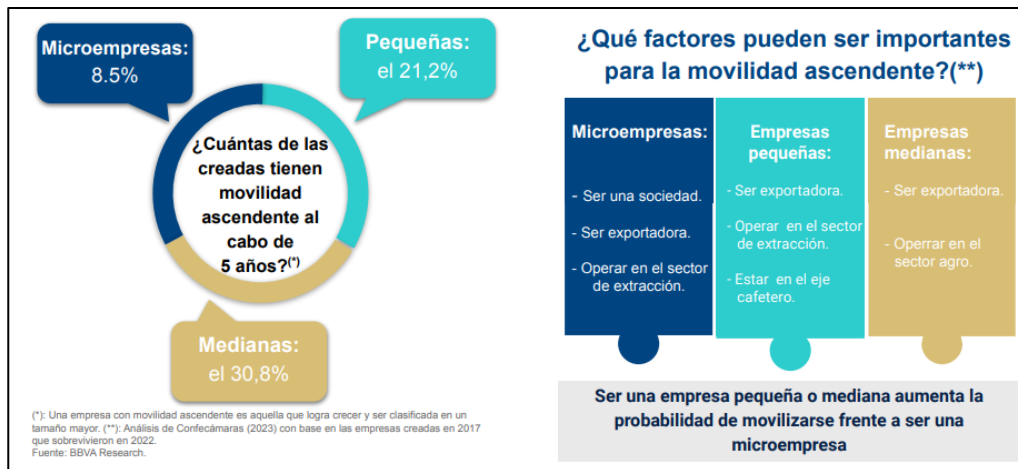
Microempresas:
8.5%

Pequeñas:
el 21,2%

¿Cuántas de las creadas tienen movilidad ascendente al cabo de 5 años?$^{(*)}$

Medianas:
el 30,8%

(*): Una empresa con movilidad ascendente es aquella que logra crecer y ser clasificada en un tamaño mayor. (**): Análisis de Confecámaras (2023) con base en las empresas creadas en 2017 que sobrevivieron en 2022.
Fuente: BBVA Research.

¿Qué factores pueden ser importantes para la movilidad ascendente?(**)

| Microempresas: | Empresas pequeñas: | Empresas medianas: |
|---|---|---|
| - Ser una sociedad. | - Ser exportadora. | - Ser exportadora. |
| - Ser exportadora. | - Operar en el sector de extracción. | - Operrar en el sector agro. |
| - Operar en el sector de extracción. | - Estar en el eje cafetero. | |

Ser una empresa pequeña o mediana aumenta la probabilidad de movilizarse frente a ser una microempresa